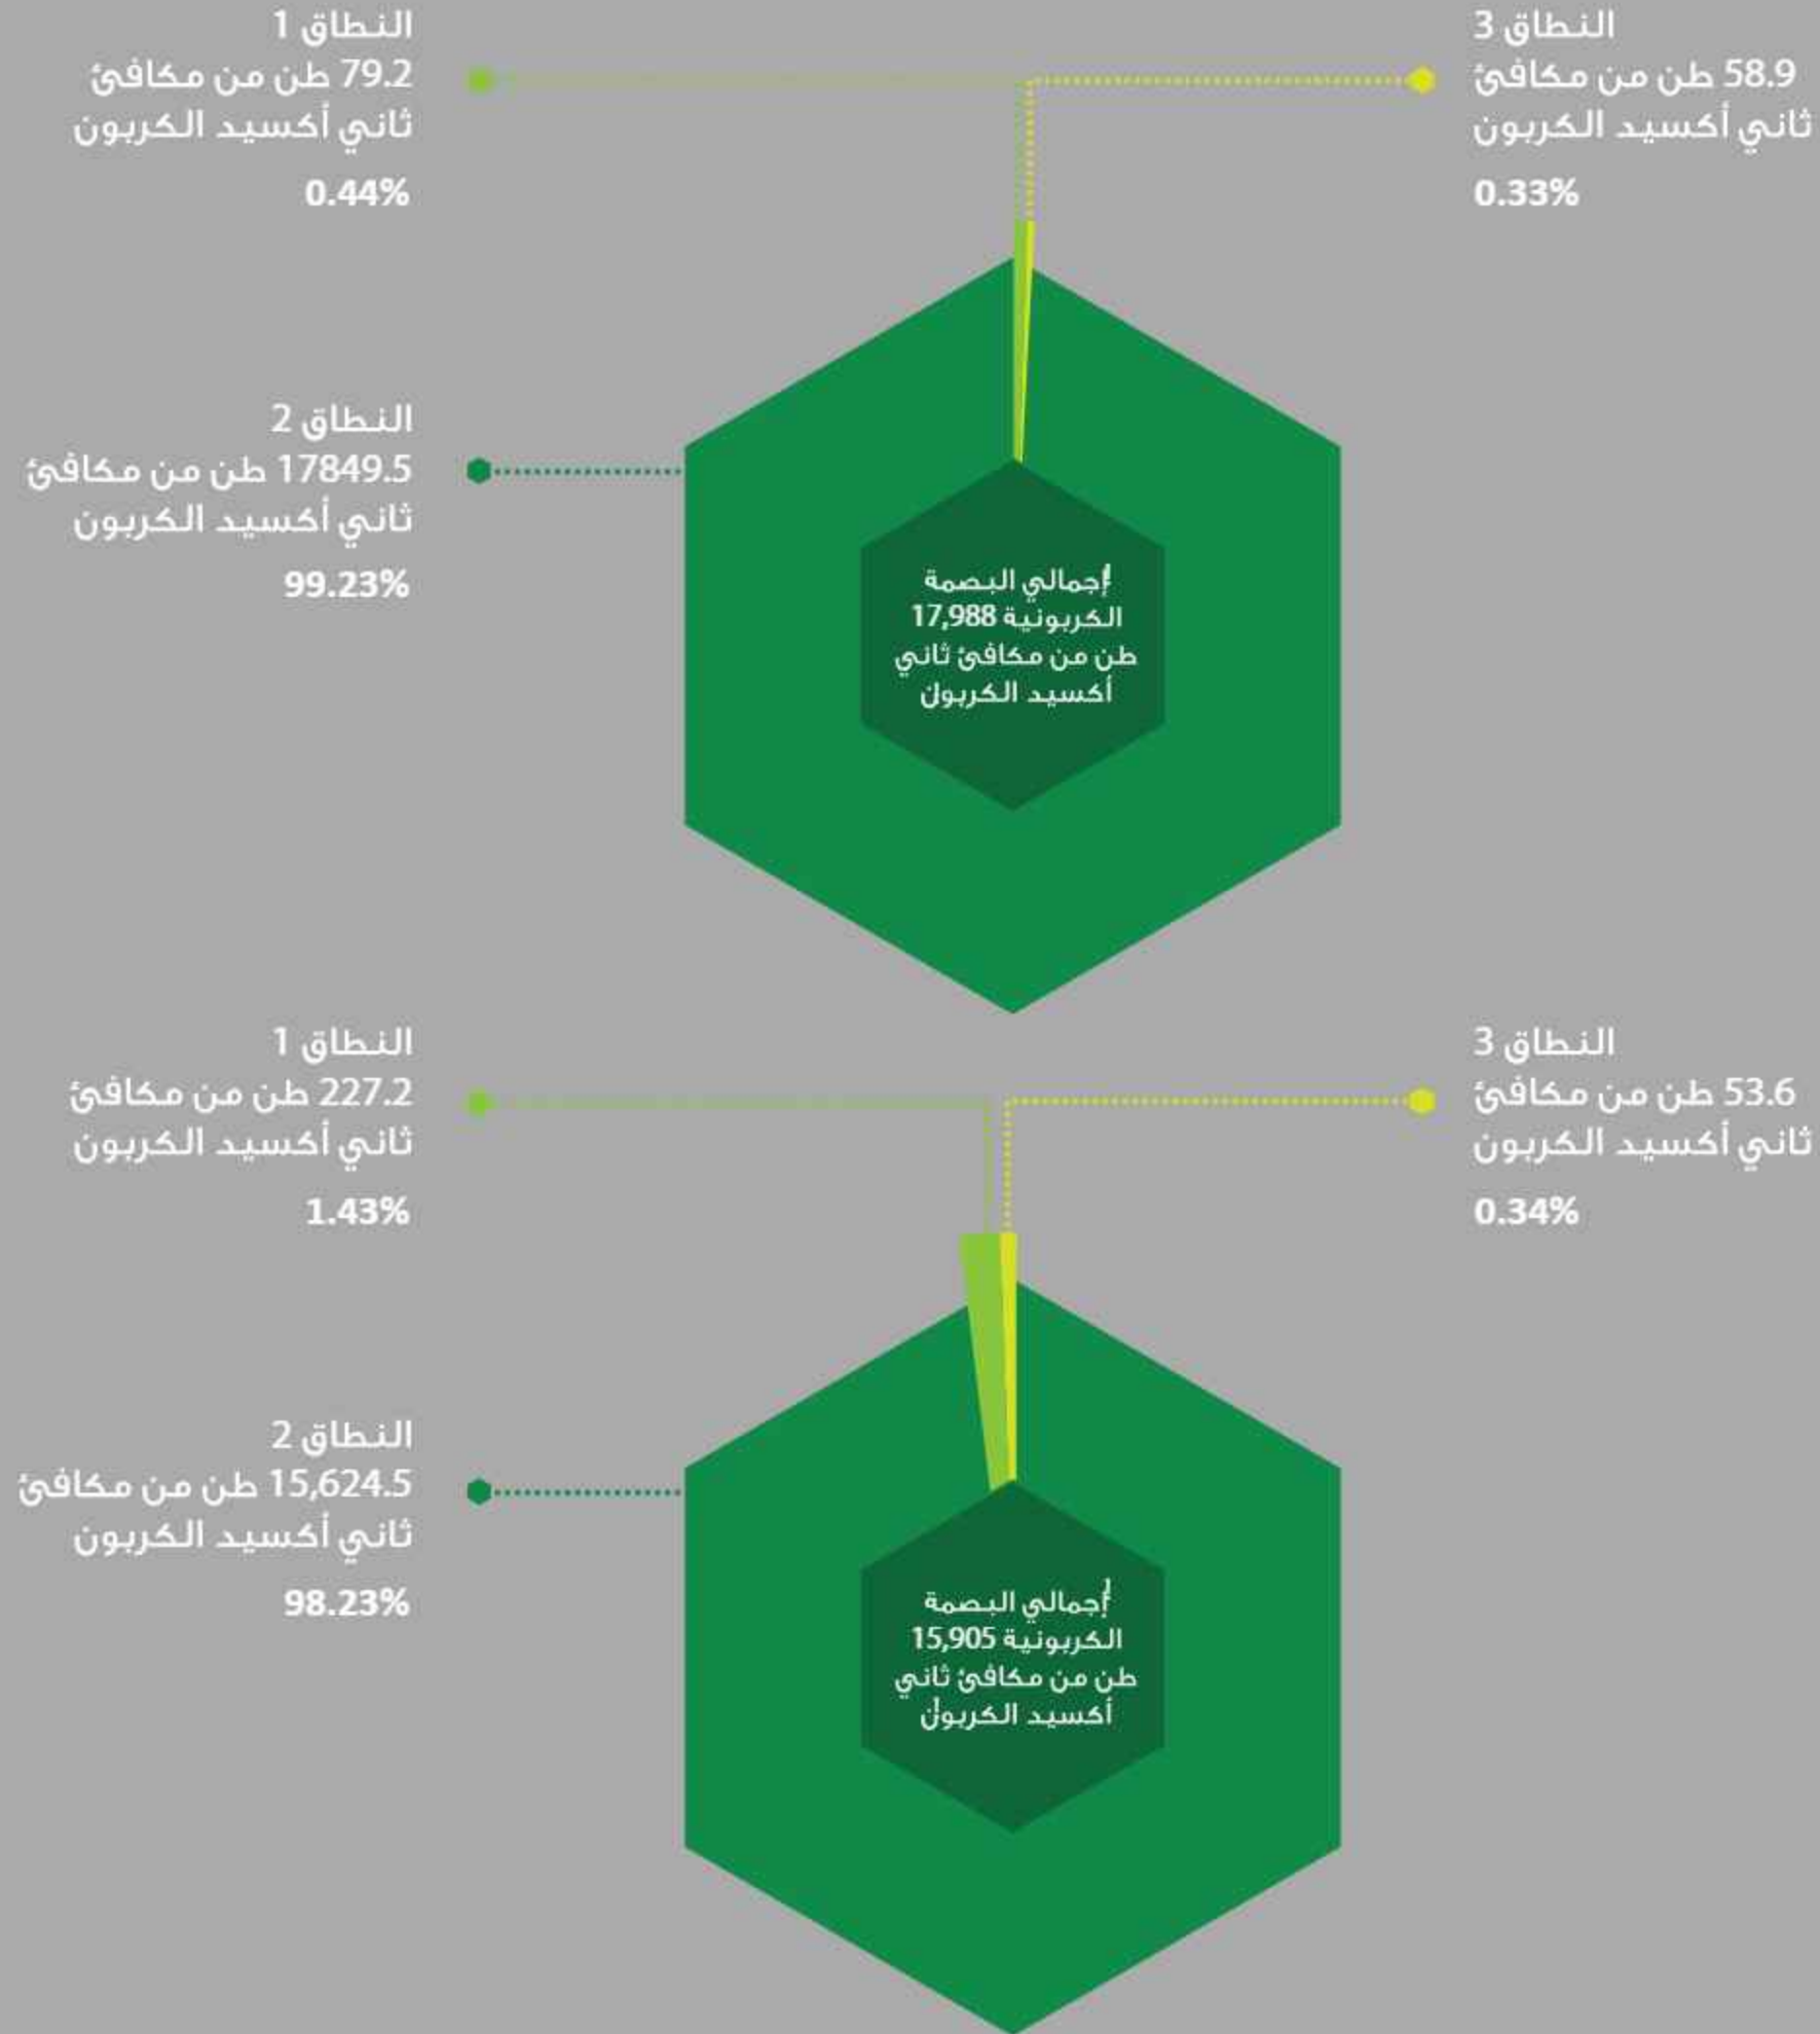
النطاق 3
58.9 طن من مكافئ ثاني أكسيد الكربون
0.33%

النطاق 1
79.2 طن من مكافئ ثاني أكسيد الكربون
0.44%

النطاق 2
17849.5 طن من مكافئ ثاني أكسيد الكربون
99.23%

أجمالي البصمة الكربونية 17,988 طن من مكافئ ثاني أكسيد الكربون

النطاق 3
53.6 طن من مكافئ ثاني أكسيد الكربون
0.34%

النطاق 1
227.2 طن من مكافئ ثاني أكسيد الكربون
1.43%

النطاق 2
15,624.5 طن من مكافئ ثاني أكسيد الكربون
98.23%

أجمالي البصمة الكربونية 15,905 طن من مكافئ ثاني أكسيد الكربون